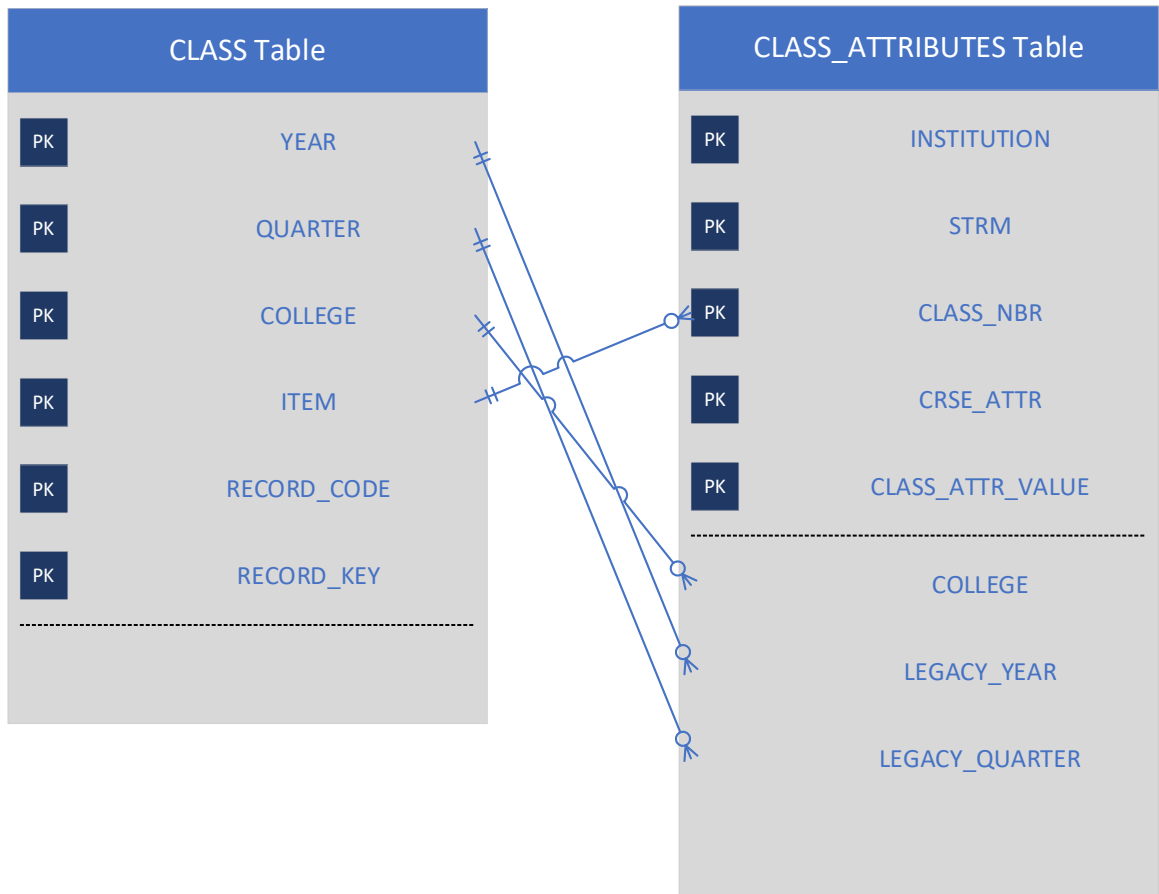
CLASS Table

PK YEAR

PK QUARTER

PK COLLEGE

PK ITEM

PK RECORD_CODE

PK RECORD_KEY

CLASS_ATTRIBUTES Table

PK INSTITUTION

PK STRM

PK CLASS_NBR

PK CRSE_ATTR

PK CLASS_ATTR_VALUE

COLLEGE

LEGACY_YEAR

LEGACY_QUARTER